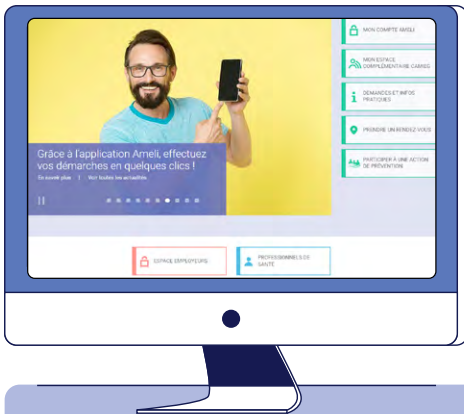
MON COMPTE AMELI

MON ESPACE COMPLÉMENTAIRE CAMIEG

DEMANDES ET INFOS PRATIQUES

PRENDRE UN RENDEZ-VOUS

PARTICIPER À UNE ACTION DE PRÉVENTION

Grâce à l'application Ameli, effectuez vos démarches en quelques clics !

En savoir plus | Voir toutes les actualités

ESPACE EMPLOYEURS

PROFESSIONNELS DE SANTÉ